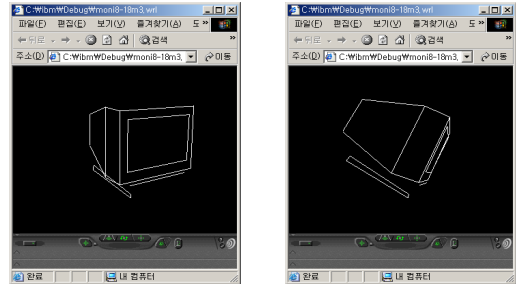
C:₩ibm₩Debug₩moni8-18m3.wrl
파일(F) 편집(E) 보기(V) 즐겨찾기(A) 도 »
← 뒤로 · → · ⊗ ⓘ ⌂ 🔍검색 »
주소(D) C:₩ibm₩Debug₩moni8-18m3. ▾ 이동
완료 내 컴퓨터

C:₩ibm₩Debug₩moni8-18m3.wrl
파일(F) 편집(E) 보기(V) 즐겨찾기(A) 도 »
← 뒤로 · → · ⊗ ⓘ ⌂ 🔍검색 »
주소(D) C:₩ibm₩Debug₩moni8-18m3. ▾ 이동
완료 내 컴퓨터